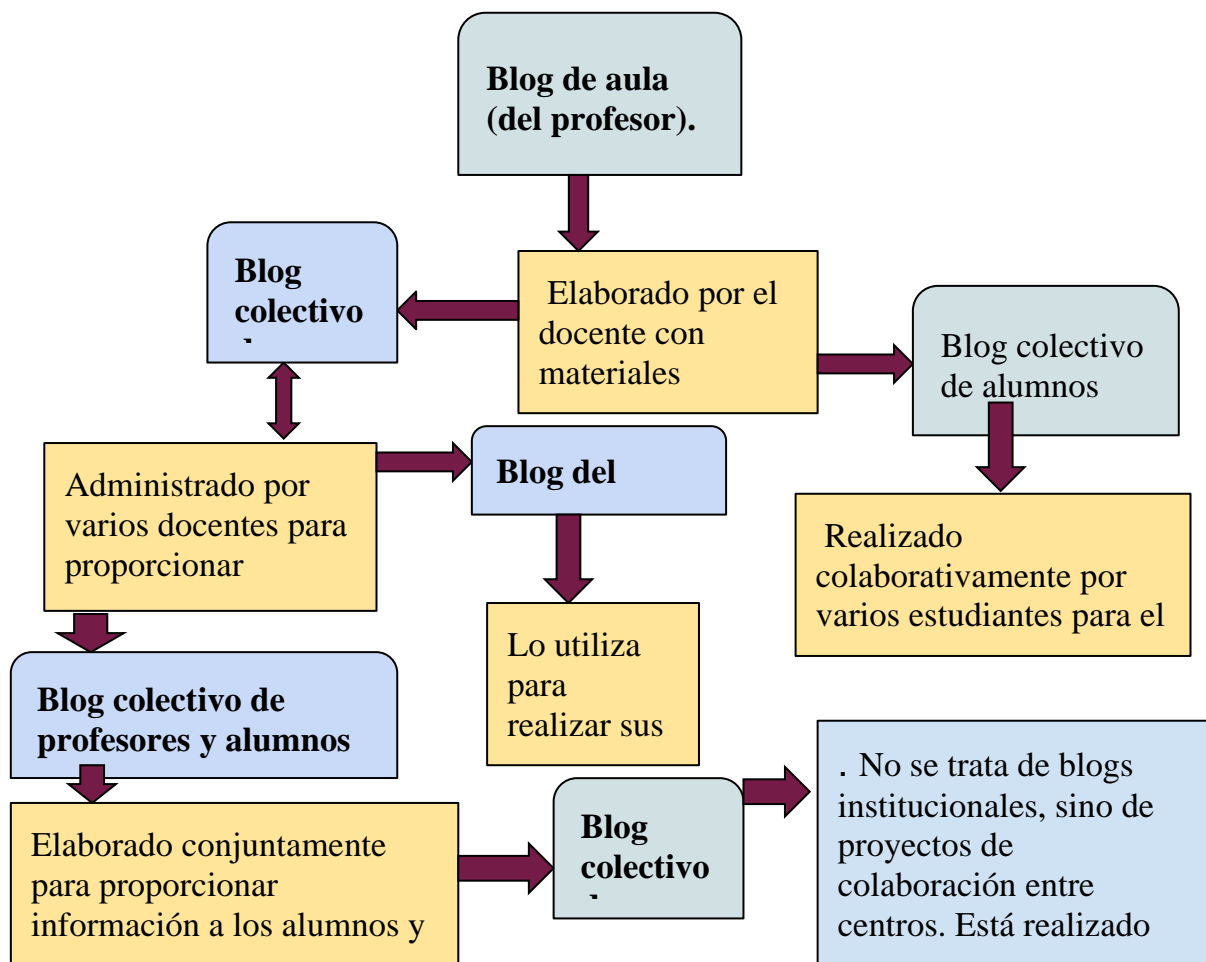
Blog de aula (del profesor).

Elaborado por el docente con materiales

Blog colectivo

Blog colectivo de alumnos

Realizado colaborativamente por varios estudiantes para el

Administrado por varios docentes para proporcionar

Blog del

Lo utiliza para realizar sus

Blog colectivo de profesores y alumnos

Elaborado conjuntamente para proporcionar información a los alumnos y

Blog colectivo

. No se trata de blogs institucionales, sino de proyectos de colaboración entre centros. Está realizado